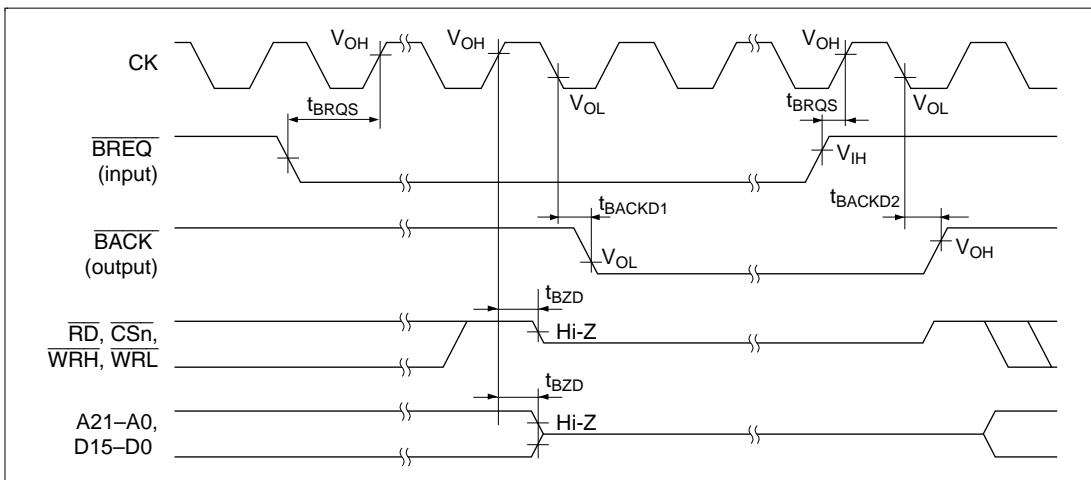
CK

$V_{OH}$

$V_{OH}$

$V_{OL}$

$t_{BRQS}$

$V_{OH}$

$t_{BRQS}$

$V_{OL}$

$\overline{BREQ}$ (input)

$V_{IH}$

$t_{BACKD1}$

$t_{BACKD2}$

$\overline{BACK}$ (output)

$V_{OL}$

$V_{OH}$

$t_{BZD}$

$\overline{RD}$, $\overline{CSn}$, $\overline{WRH}$, $\overline{WRL}$

Hi-Z

$t_{BZD}$

A21–A0, D15–D0

Hi-Z